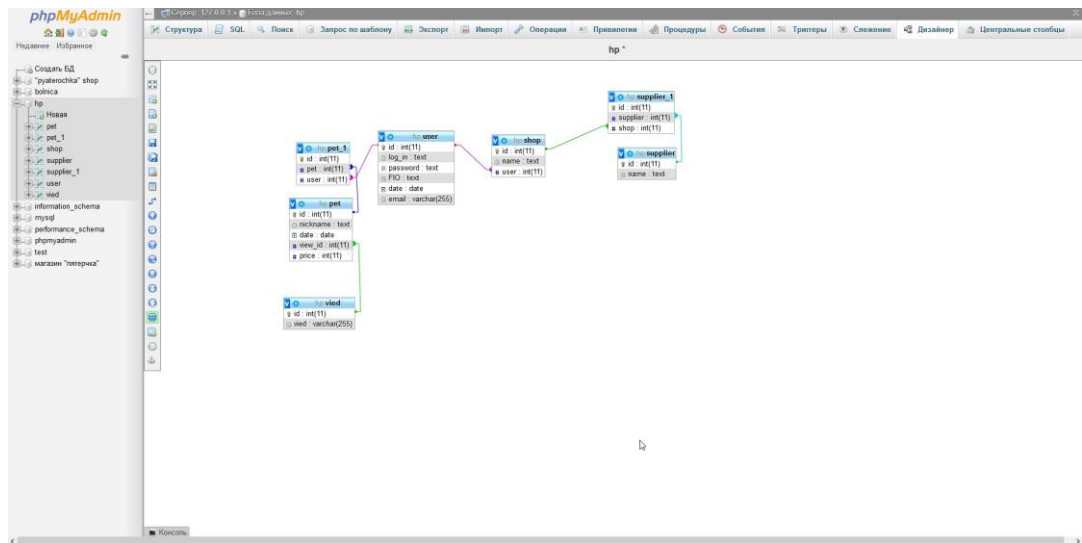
phpMyAdmin

Недавнее Избранное

Создать БД
"pyaterochka" shop
bolnica
hp
Новая
pet
pet_1
shop
supplier
supplier_1
user
vied
information_schema
mysql
performance_schema
phpmyadmin
test
магазин "пятерчка"

Сервер: 127.0.0.1 » База данных: hp

Структура SQL Поиск Запрос по шаблону Экспорт Импорт Операции Привилегии Процедуры События Триггеры Слежение Дизайнер Центральные столбцы

hp *

hp supplier_1
id : int(11)
supplier : int(11)
shop : int(11)

hp user
id : int(11)
log_in : text
password : text
FIO : text
date : date
email : varchar(255)

hp shop
id : int(11)
name : text
user : int(11)

hp supplier
id : int(11)
name : text

hp pet_1
id : int(11)
pet : int(11)
user : int(11)

hp pet
id : int(11)
nickname : text
date : date
view_id : int(11)
price : int(11)

hp vied
id : int(11)
vied : varchar(255)

Консоль